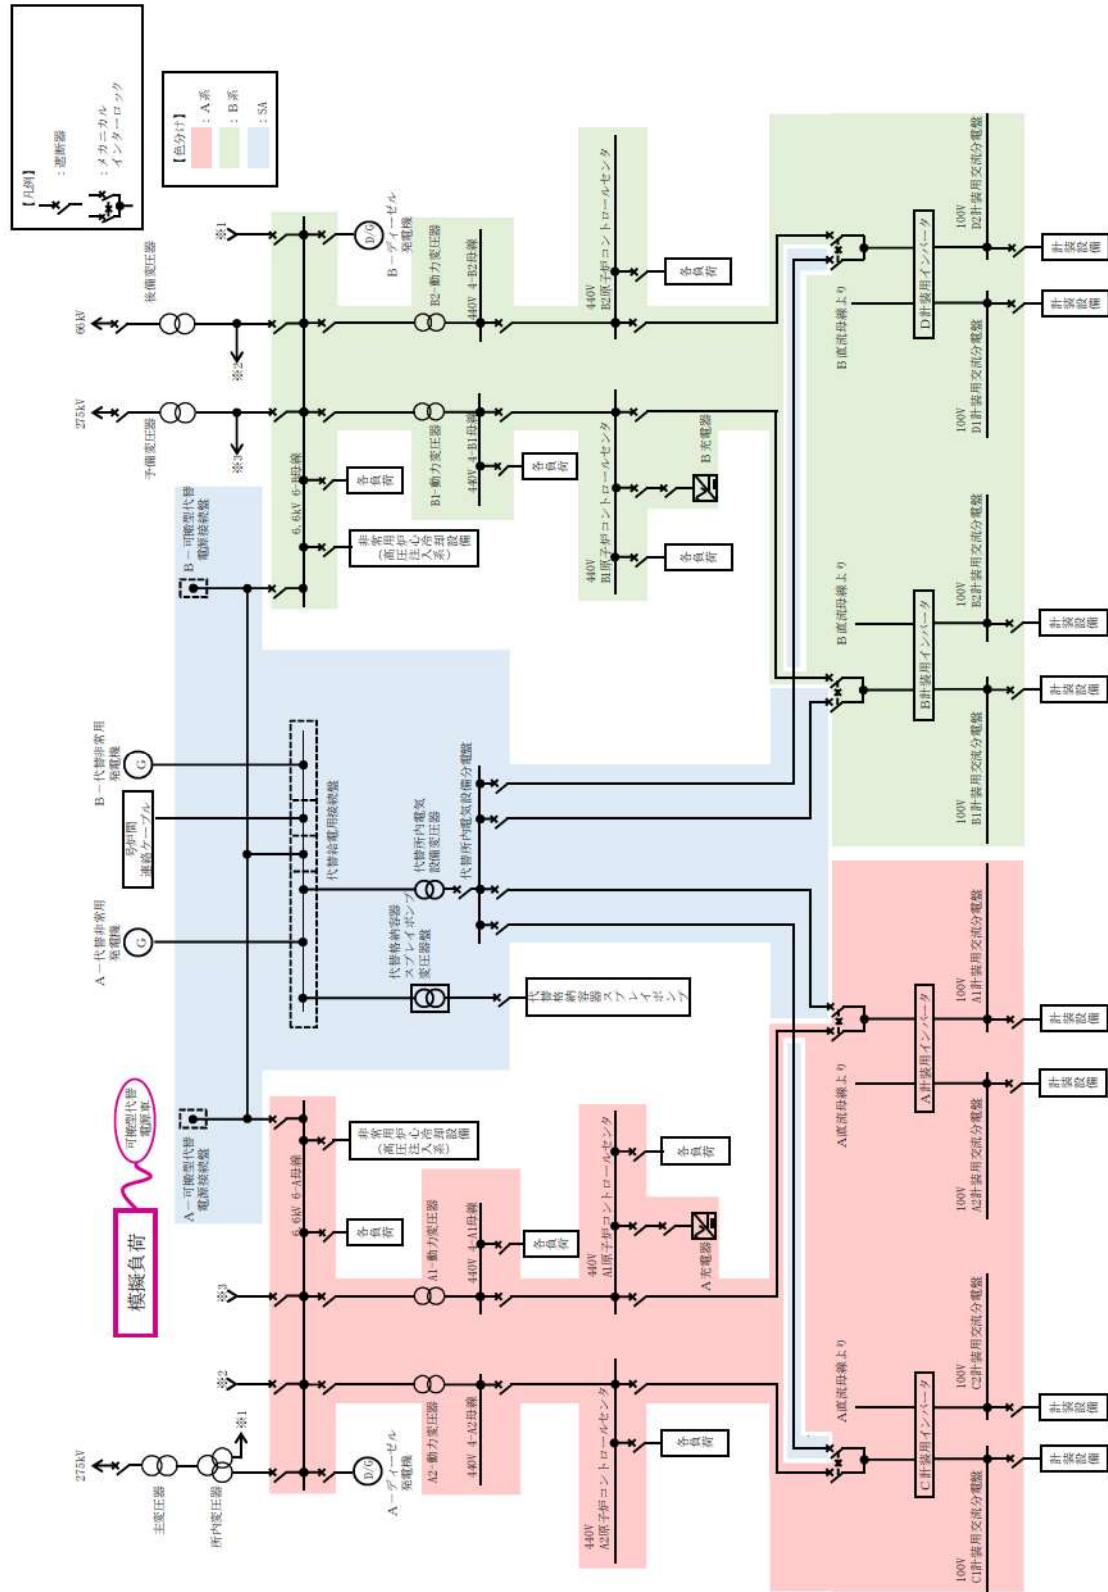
【凡例】
：遮断器
：メカニカルインターロック

【色分け】
：A系
：B系
：SA

66kV
後備変圧器
※1
B－ディーゼル発電機
※2
275kV
予備変圧器
※3
B2-動力変圧器
440V 4-B2母線
440V B2原子炉コントロールセンタ
各負荷
B1-動力変圧器
440V 4-B1母線
各負荷
B充電器
440V B1原子炉コントロールセンタ
各負荷
6.6kV 6-B母線
各負荷
非常用（高圧炉心注入系冷却設備）
B－可搬型代替電源接続盤
B直流母線より
D計装用インバータ
100V D2計装用交流分電盤
100V D1計装用交流分電盤
計装設備
計装設備
B直流母線より
B計装用インバータ
100V B2計装用交流分電盤
100V B1計装用交流分電盤
計装設備
計装設備
B－代替非常用発電機
号炉間連絡ケーブル
代替給電用接続盤
代替所内電気設備変圧器
代替所内電気設備分電盤
A－代替非常用発電機
代替格納容器スプレイポンプ変圧器盤
代替格納容器スプレイポンプ
A計装用インバータ
100V A1計装用交流分電盤
A直流母線より
100V A2計装用交流分電盤
計装設備
計装設備
可搬型代替電源車
模擬負荷
A－可搬型代替電源接続盤
6.6kV 6-A母線
非常用（高圧炉心注入系冷却設備）
各負荷
A1-動力変圧器
440V 4-A1母線
各負荷
440V A1原子炉コントロールセンタ
各負荷
A充電器
※3
※2
A－ディーゼル発電機
A2-動力変圧器
440V 4-A2母線
440V A2原子炉コントロールセンタ
各負荷
275kV
主変圧器
所内変圧器
※1
A直流母線より
C計装用インバータ
100V C2計装用交流分電盤
100V C1計装用交流分電盤
計装設備
計装設備